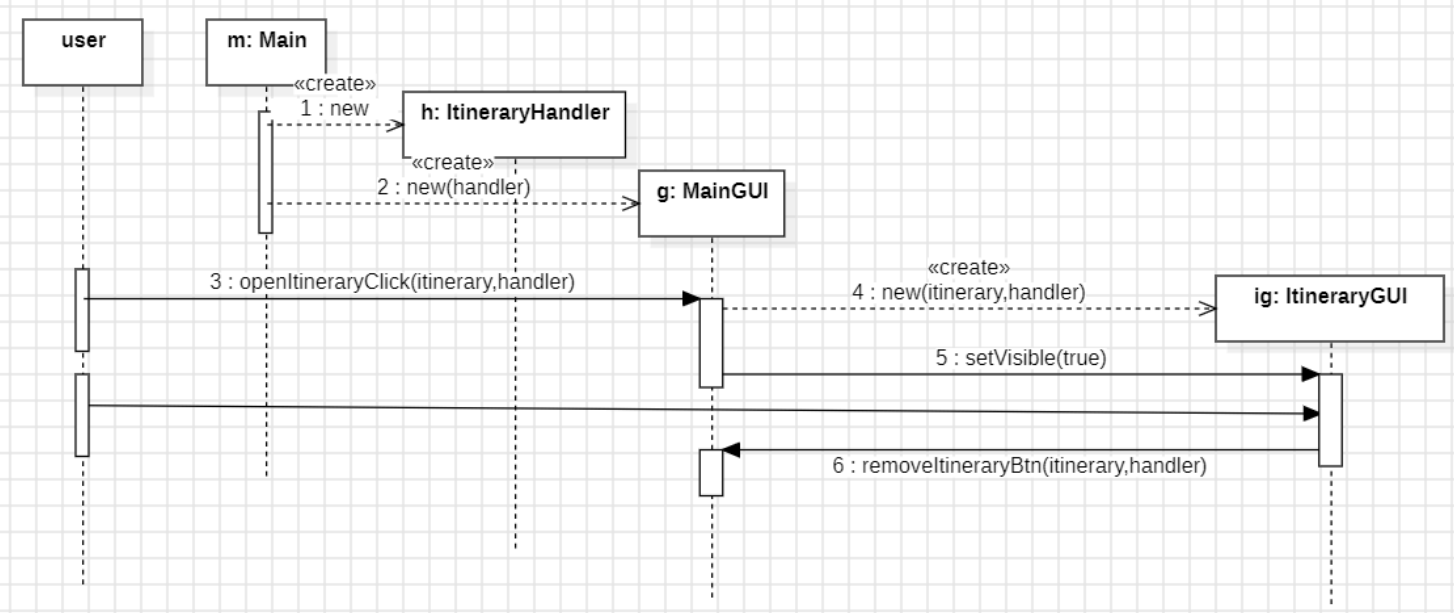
user

m: Main

«create»
1 : new

h: ItineraryHandler

«create»
2 : new(handler)

g: MainGUI

3 : openItineraryClick(itinerary,handler)

«create»
4 : new(itinerary,handler)

ig: ItineraryGUI

5 : setVisible(true)

6 : removeItineraryBtn(itinerary,handler)